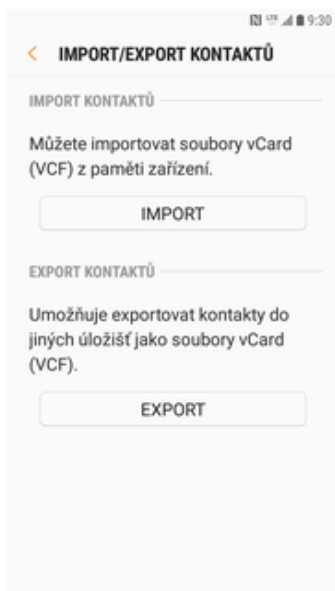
9:30

IMPORT/EXPORT KONTAKTŮ

IMPORT KONTAKTŮ

Můžete importovat soubory vCard (VCF) z paměti zařízení.

IMPORT

EXPORT KONTAKTŮ

Umožňuje exportovat kontakty do jiných úložišť jako soubory vCard (VCF).

EXPORT